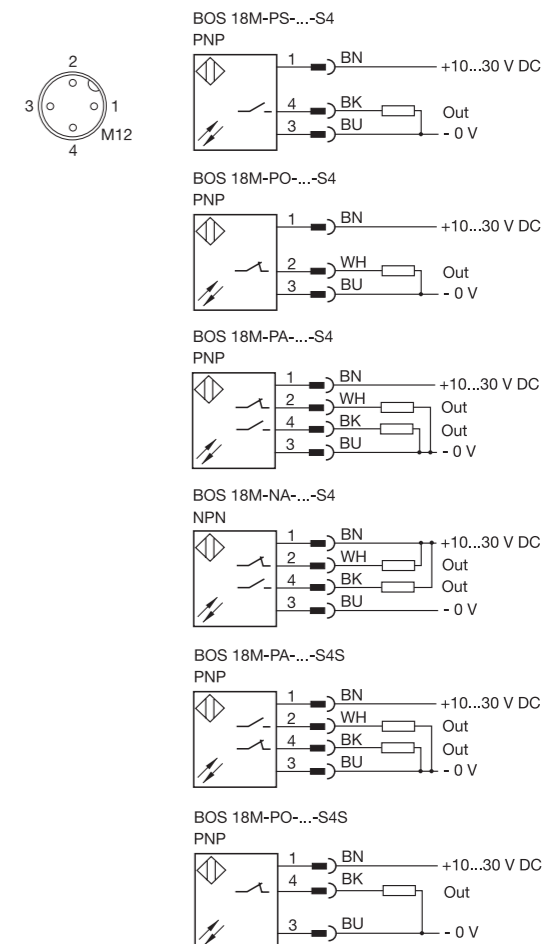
2
3
1
4
M12

BOS 18M-PS-...-S4
PNP
1 BN +10...30 V DC
4 BK Out
3 BU - 0 V

BOS 18M-PO-...-S4
PNP
1 BN +10...30 V DC
2 WH Out
3 BU - 0 V

BOS 18M-PA-...-S4
PNP
1 BN +10...30 V DC
2 WH Out
4 BK Out
3 BU - 0 V

BOS 18M-NA-...-S4
NPN
1 BN +10...30 V DC
2 WH Out
4 BK Out
3 BU - 0 V

BOS 18M-PA-...-S4S
PNP
1 BN +10...30 V DC
2 WH Out
4 BK Out
3 BU - 0 V

BOS 18M-PO-...-S4S
PNP
1 BN +10...30 V DC
4 BK Out
3 BU - 0 V